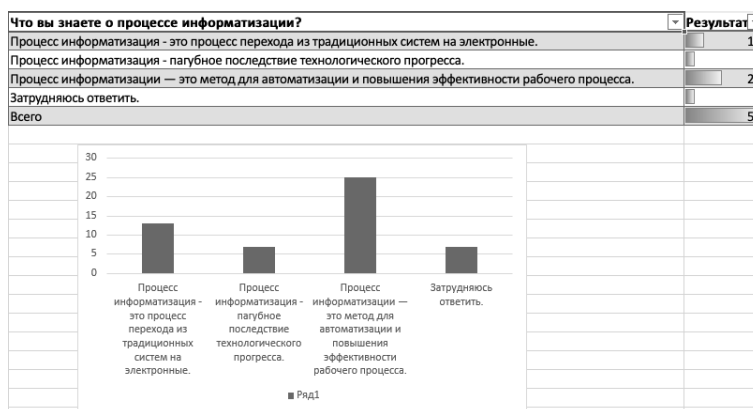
| Что вы знаете о процессе информатизации? | Результат |
|---|---|
| Процесс информатизация - это процесс перехода из традиционных систем на электронные. | 1 |
| Процесс информатизации - пагубное последствие технологического прогресса. | |
| Процесс информатизации — это метод для автоматизации и повышения эффективности рабочего процесса. | 2 |
| Затрудняюсь ответить. | |
| Всего | 5 |

30
25
20
15
10
5
0

Процесс информатизация - это процесс перехода из традиционных систем на электронные.

Процесс информатизация - пагубное последствие технологического прогресса.

Процесс информатизации — это метод для автоматизации и повышения эффективности рабочего процесса.

Затрудняюсь ответить.

Ряд1